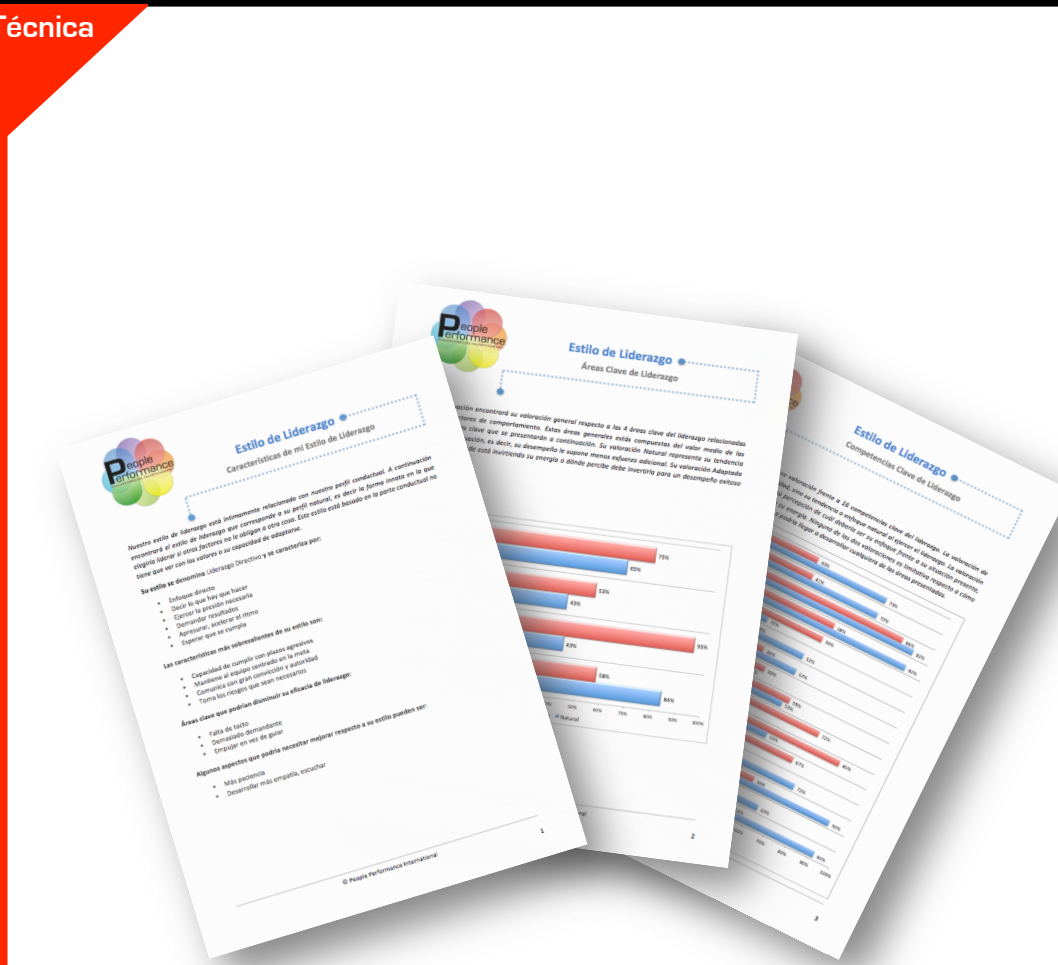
Técnica

People Performance

Estilo de Liderazgo
Características de mi Estilo de Liderazgo

Nuestro estilo de liderazgo está íntimamente relacionado con nuestro perfil conductual. A continuación encontrará el estilo de liderazgo que corresponde a su perfil natural, es decir la forma innata en la que elegiría liderar si otros factores no lo obligan a otra cosa. Este estilo está basado en la parte conductual no tiene que ver con los valores o su capacidad de adaptarse.

Su estilo se denomina Liderazgo Directivo y se caracteriza por:

- Enfoque directo
- Decir lo que hay que hacer
- Ejercer la presión necesaria
- Demandar resultados
- Apresurar, acelerar el ritmo
- Esperar que se cumpla

Las características más sobresalientes de su estilo son:

- Capacidad de cumplir con plazos agresivos
- Mantiene al equipo centrado en la meta
- Comunica con gran convicción y autoridad
- Toma los riesgos que sean necesarios

Áreas clave que podrían disminuir su eficacia de liderazgo:

- Falta de tacto
- Demasiado demandante
- Empujar en vez de guiar

Algunos aspectos que podría necesitar mejorar respecto a su estilo pueden ser:

- Más paciencia
- Desarrollar más empatía, escuchar

1

© People Performance International

People Performance

Estilo de Liderazgo
Áreas Clave de Liderazgo

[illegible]ación encontrará su valoración general respecto a las 4 áreas clave del liderazgo relacionadas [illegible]tores de comportamiento. Estas áreas generales están compuestas del valor medio de las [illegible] clave que se presentarán a continuación. Su valoración Natural representa su tendencia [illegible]ión, es decir, su desempeño le supone menos esfuerzo adicional. Su valoración Adaptada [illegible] está invirtiendo su energía o dónde percibe debe invertirla para un desempeño exitoso

75%
65%
53%
43%
43%
95%
58%
84%
40% 50% 60% 70% 80% 90% 100%
Natural

2

Estilo de Liderazgo
Competencias Clave de Liderazgo

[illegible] valoración frente a 16 competencias clave del liderazgo. La valoración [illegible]

3